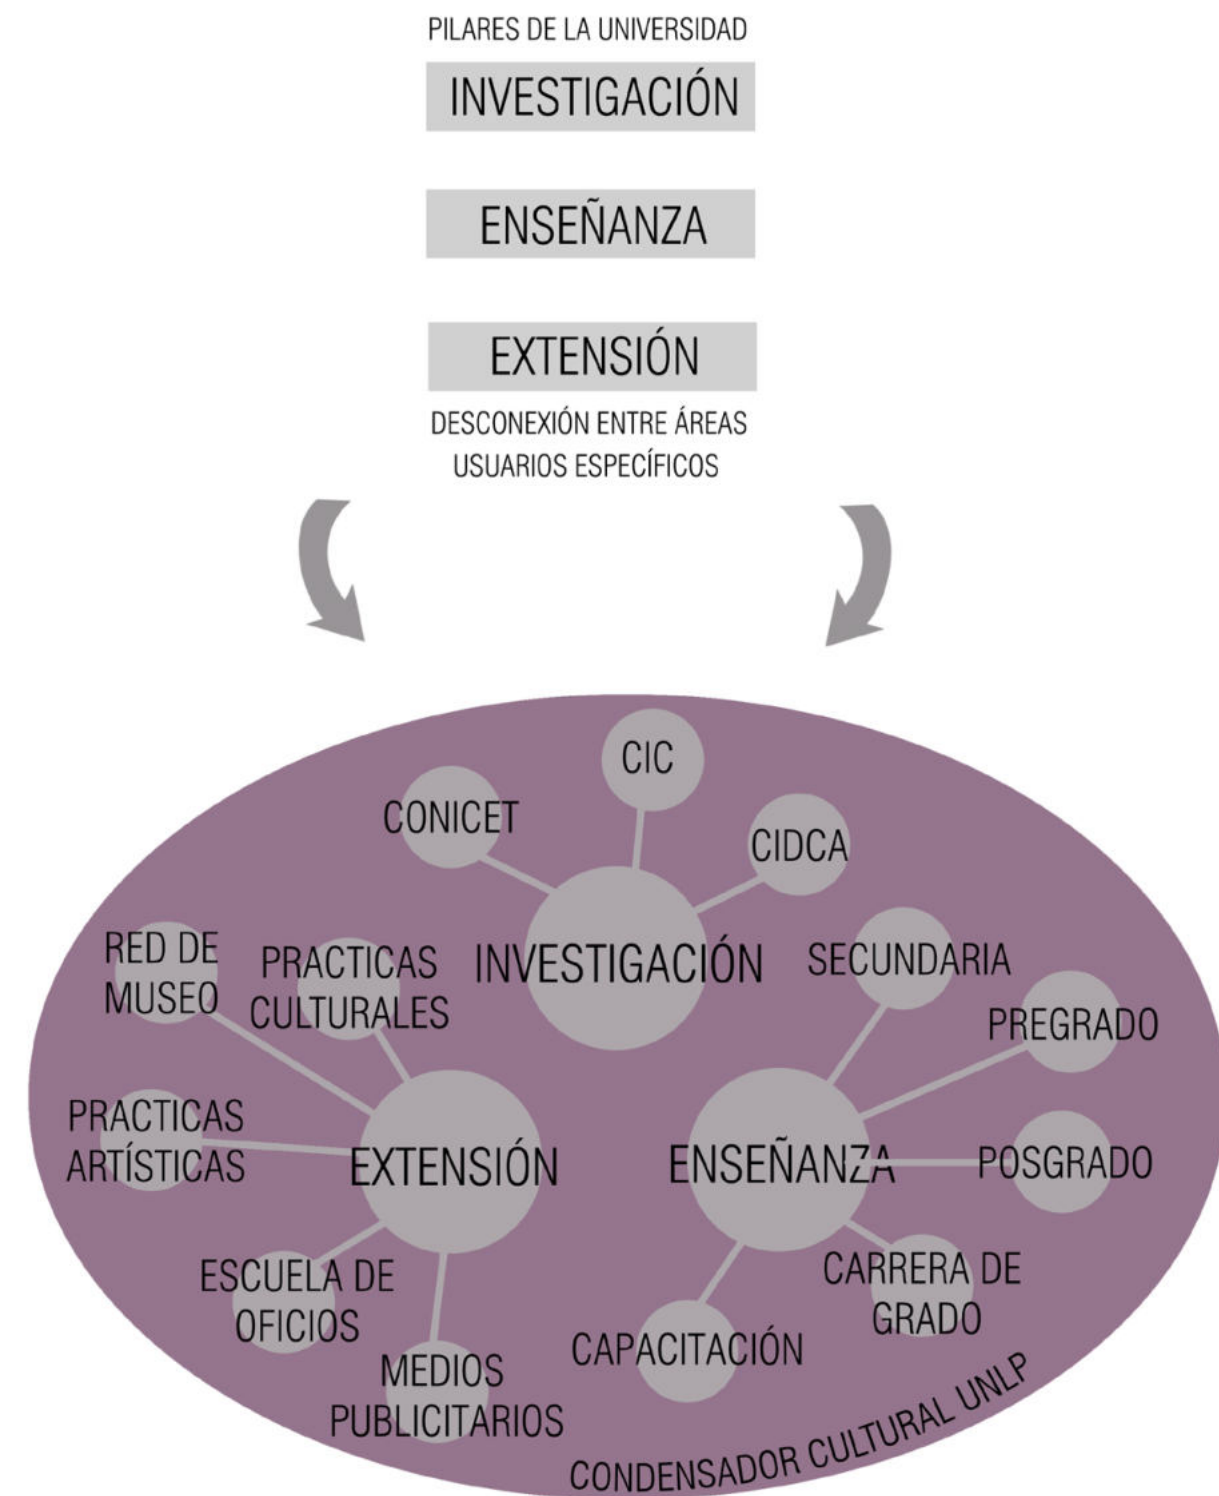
PILARES DE LA UNIVERSIDAD

INVESTIGACIÓN

ENSEÑANZA

EXTENSIÓN

DESCONEXIÓN ENTRE ÁREAS
USUARIOS ESPECÍFICOS

CIC

CONICET

CIDCA

INVESTIGACIÓN

RED DE MUSEO

PRACTICAS CULTURALES

SECUNDARIA

PREGRADO

PRACTICAS ARTÍSTICAS

EXTENSIÓN

ENSEÑANZA

POSGRADO

CARRERA DE GRADO

ESCUELA DE OFICIOS

MEDIOS PUBLICITARIOS

CAPACITACIÓN

CONDENSADOR CULTURAL UNLP